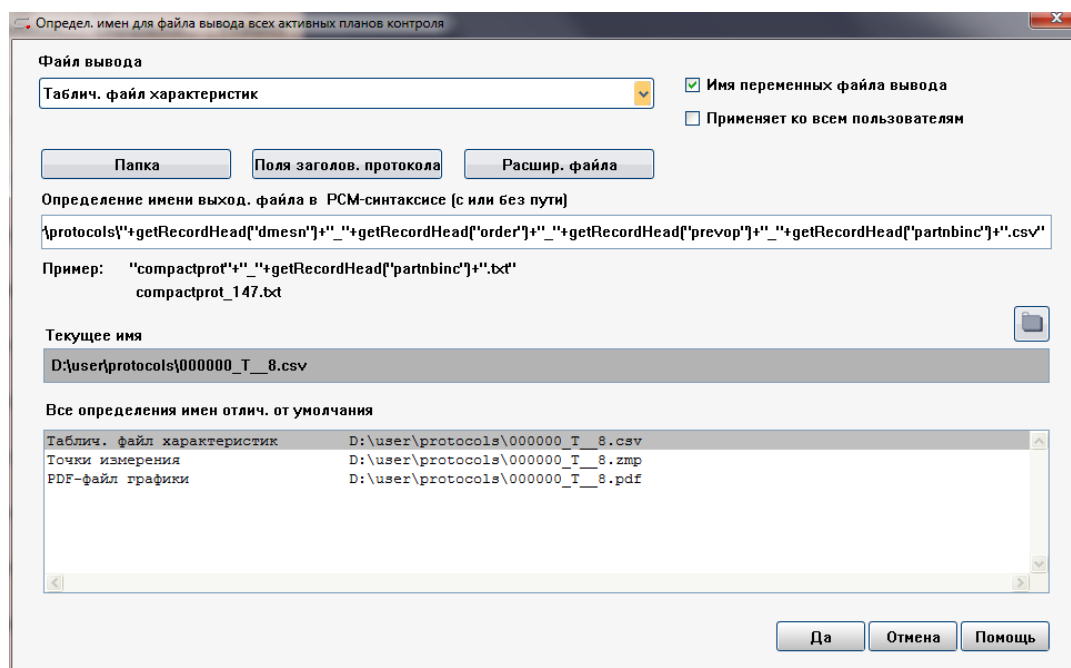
Определ. имен для файла вывода всех активных планов контроля

Файл вывода

Таблич. файл характеристик

Имя переменных файла вывода

Применяет ко всем пользователям

Папка

Поля заголов. протокола

Расшир. файла

Определение имени выход. файла в PCM-синтаксисе (с или без пути)

\protocols\"+getRecordHead("dmesn")+"_"+getRecordHead("order")+"_"+getRecordHead("prevop")+"_"+getRecordHead("partnbinc")+".csv"

Пример: "compactprot"+"_"+getRecordHead("partnbinc")+".txt"
compactprot_147.txt

Текущее имя

D:\user\protocols\000000_T__8.csv

Все определения имен отлич. от умолчания

| | |
|---|---|
| Таблич. файл характеристик | D:\user\protocols\000000_T__8.csv |
| Точки измерения | D:\user\protocols\000000_T__8.zmp |
| PDF-файл графики | D:\user\protocols\000000_T__8.pdf |

Да

Отмена

Помощь